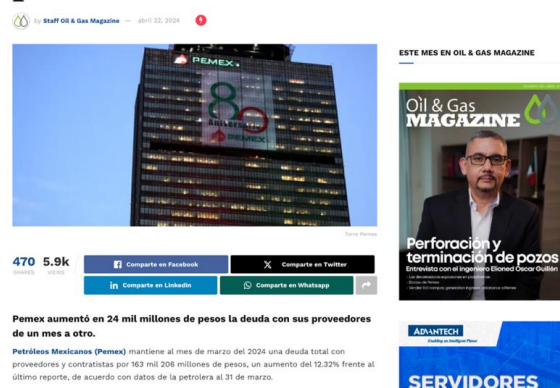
by Staff Oil & Gas Magazine — abril 22, 2024

PEMEX

80

PEMEX

Torre Pemex

470 SHARES 5.9k VIEWS

Comparte en Facebook

Comparte en Twitter

Comparte en Linkedin

Comparte en Whatsapp

Pemex aumentó en 24 mil millones de pesos la deuda con sus proveedores de un mes a otro.

Petróleos Mexicanos (Pemex) mantiene al mes de marzo del 2024 una deuda total con proveedores y contratistas por 163 mil 206 millones de pesos, un aumento del 12.32% frente al último reporte, de acuerdo con datos de la petrolera al 31 de marzo.

ESTE MES EN OIL & GAS MAGAZINE

Oil & Gas MAGAZINE

Perforación y terminación de pozos

Entrevista con el ingeniero Elioned Óscar Guillén

ADVANTECH

Enabling an Intelligent Planet

SERVIDORES